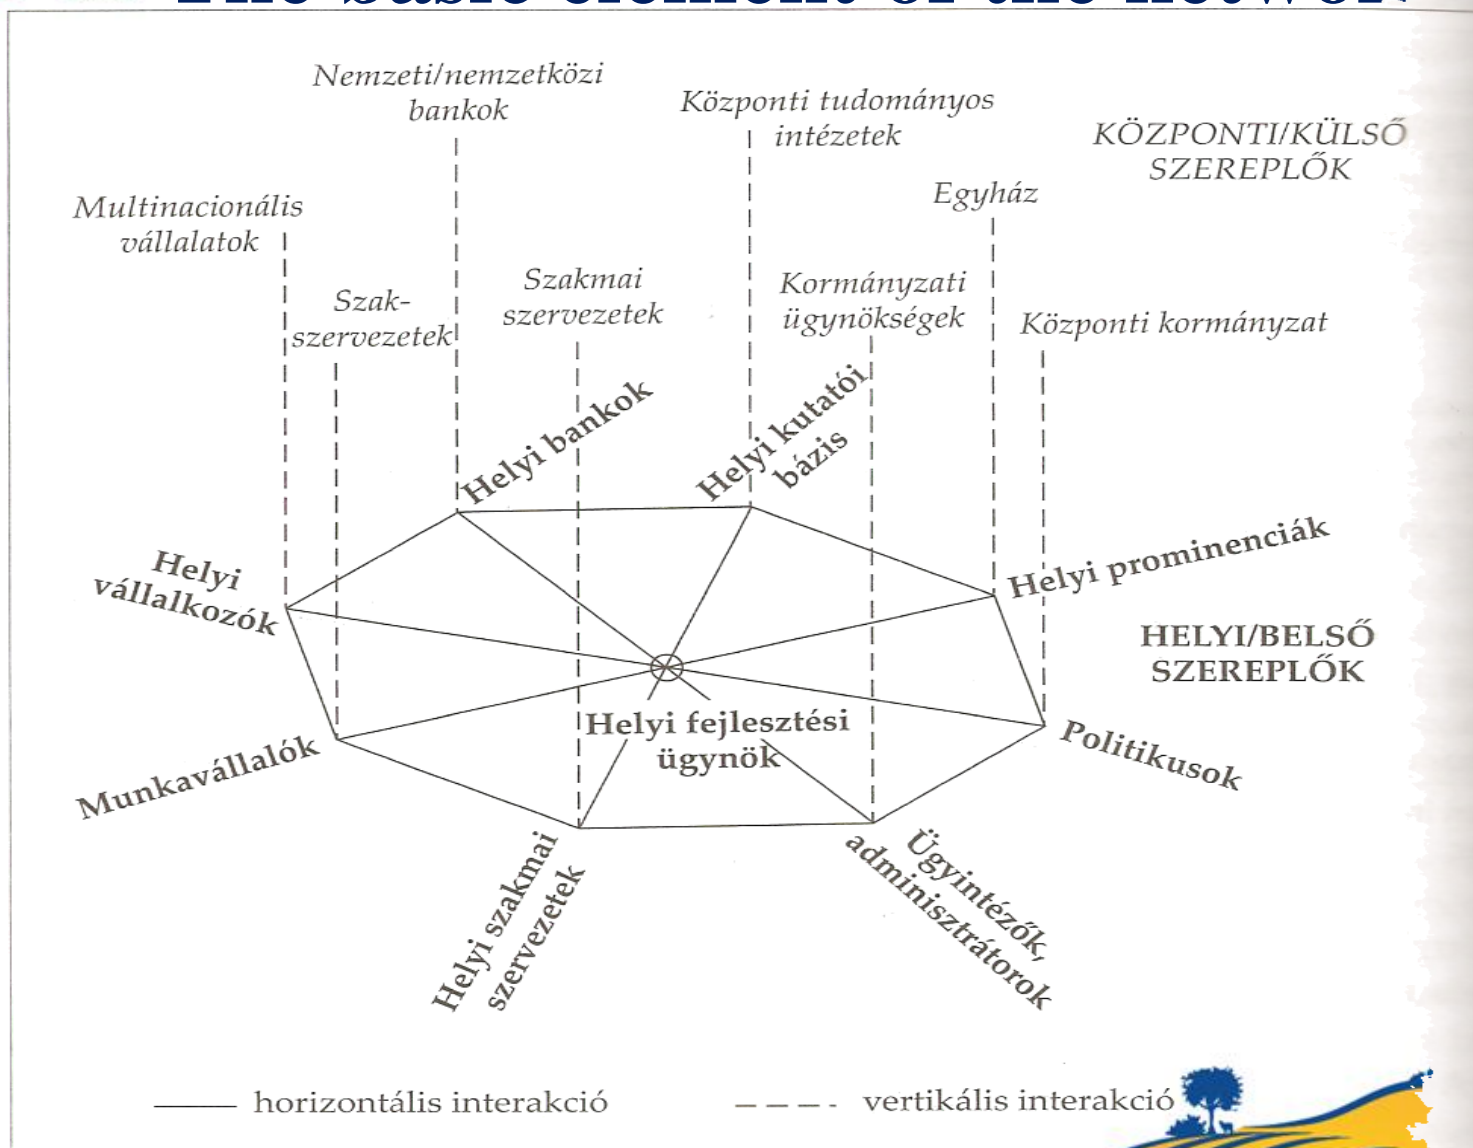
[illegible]

Nemzeti/nemzetközi bankok

Központi tudományos intézetek

KÖZPONTI/KÜLSŐ SZEREPLŐK

Multinacionális vállalatok

Egyház

Szak-szervezetek

Szakmai szervezetek

Kormányzati ügynökségek

Központi kormányzat

Helyi bankok

Helyi kutatói bázis

Helyi vállalkozók

Helyi prominenciák

HELYI/BELSŐ SZEREPLŐK

Helyi fejlesztési ügynök

Munkavállalók

Politikusok

Helyi szakmai szervezetek

Ügyintézők, adminisztrátorok

horizontális interakció

vertikális interakció